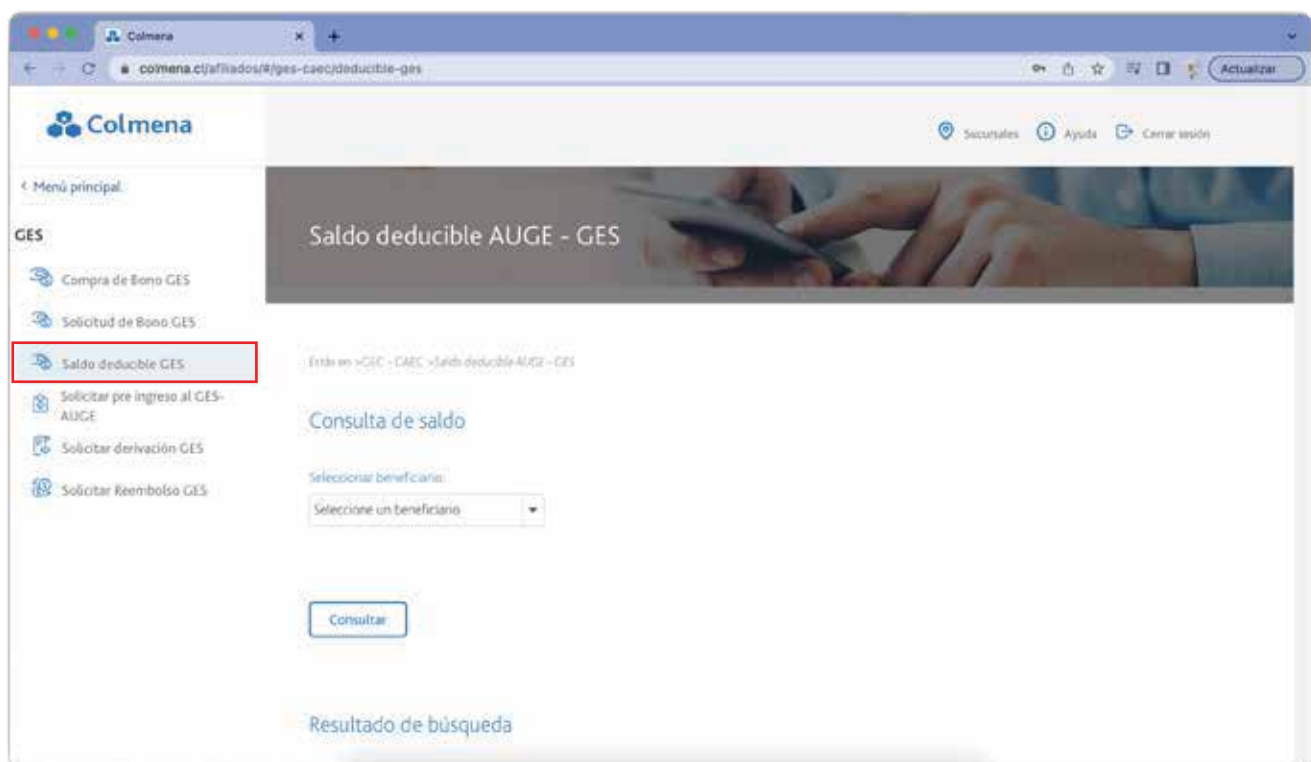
Colmena

colmena.cl/afiliados/#/ges-caec/deducible-ges

Actualizar

Colmena

Sucursales Ayuda Cerrar sesión

< Menú principal

GES

Compra de Bono GES

Solicitud de Bono GES

Saldo deducible GES

Solicitar pre ingreso al GES-AUGE

Solicitar derivación GES

Solicitar Reembolso GES

Saldo deducible AUGE - GES

Estás en >GES - CAEC >Saldo deducible AUGE - GES

Consulta de saldo

Seleccionar beneficiario

Seleccione un beneficiario

Consultar

Resultado de búsqueda